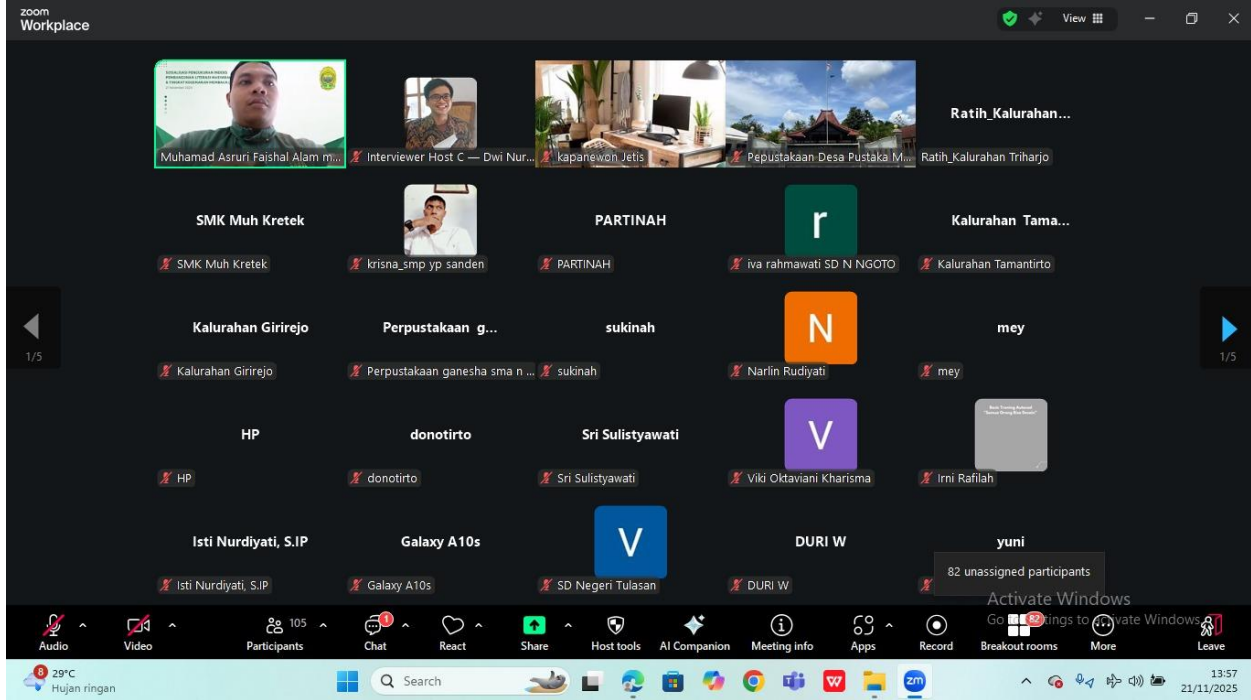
zoom
Workplace

View

Muhamad Asruri Faishal Alam m...
Interviewer Host C — Dwi Nur...
kapanewon Jetis
Pepustakaan Desa Pustaka M...
Ratih_Kalurahan...
Ratih_Kalurahan Triharjo

SMK Muh Kretek
SMK Muh Kretek
krisna_smp yp sanden
PARTINAH
PARTINAH
r
iva rahmawati SD N NGOTO
Kalurahan Tama...
Kalurahan Tamantirto

1/5
Kalurahan Girirejo
Kalurahan Girirejo
Perpustakaan g...
Perpustakaan ganesha sma n ...
sukinah
sukinah
N
Narlin Rudiyati
mey
mey
1/5

HP
HP
donotirto
donotirto
Sri Sulistyawati
Sri Sulistyawati
V
Viki Oktaviani Kharisma
Irni Rafilah

Isti Nurdiyati, S.IP
Isti Nurdiyati, S.IP
Galaxy A10s
Galaxy A10s
V
SD Negeri Tulasan
DURI W
DURI W
yuni
82 unassigned participants

Activate Windows
Go to Settings to activate Windows.

Audio
Video
105
Participants
1
Chat
React
Share
Host tools
AI Companion
Meeting info
Apps
Record
82
Breakout rooms
More
Leave

8
29°C
Hujan ringan
Search
13:57
21/11/2025